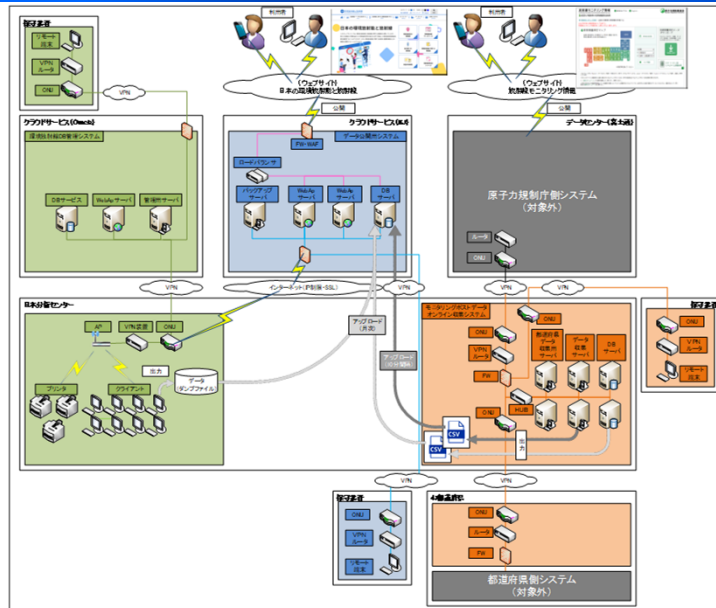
保守業者

リモート端末

VPNルータ

ONU

VPN

閲覧者

閲覧者

（ウェブサイト）
日本の環境放射能と放射線

（ウェブサイト）
放射線モニタリング情報

公開

公開

クラウドサービス（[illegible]）

環境放射能DB管理システム

DBサーバ

WebApサーバ

管理用サーバ

クラウドサービス（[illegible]）

FW・WAF

データ公開システム

ロードバランサ

バックアップサーバ

WebApサーバ

WebApサーバ

DBサーバ

データセンター（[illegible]）

原子力規制庁側システム
（対象外）

ルータ

ONU

VPN

VPN

インターネット（IP制限・SSL）

VPN

VPN

日本分析センター

AP

VPN装置

ONU

プリンタ

クライアント

出力

データ
（ダンプファイル）

アップロード
（月次）

アップロード
（一時間毎）

モニタリングポストデータオンライン収集システム

ONU

VPNルータ

都道府県データ収集用サーバ

データ収集サーバ

DBサーバ

FW

ONU

HUB

CSV

CSV

出力

保守業者

ONU

VPNルータ

リモート端末

VPN

保守業者

ONU

VPNルータ

リモート端末

VPN

47都道府県

ONU

ルータ

FW

都道府県側システム
（対象外）